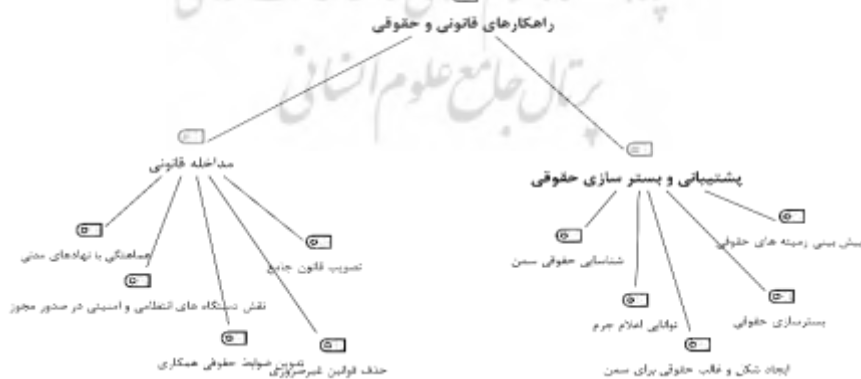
راهکارهای قانونی و حقوقی

مداخله قانونی

هماهنگی با نهادهای مدنی

نقش دستگاه های انتظامی و امنیتی در صدور مجوز

تصویب قانون جامع

تدوین ضوابط حقوقی همکاری

حذف قوانین غیرضروری

پشتیبانی و بستر سازی حقوقی

شناسایی حقوقی سمن

پیش بینی زمینه های حقوقی

توانایی اعلام جرم

بسترسازی حقوقی

ایجاد شکل و قالب حقوقی برای سمن

پرتال جامع علوم انسانی